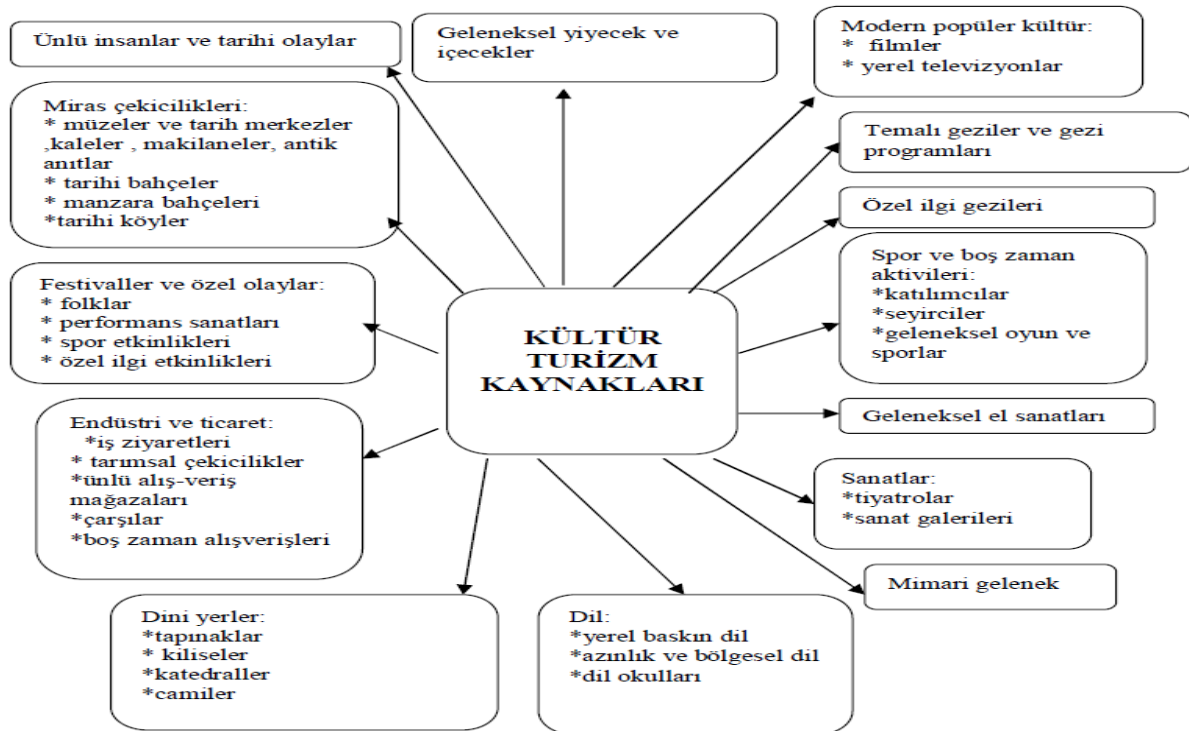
Ünlü insanlar ve tarihi olaylar

Geleneksel yiyecek ve içecekler

Modern popüler kültür:
* filmler
* yerel televizyonlar

Miras çekicilikleri:
* müzeler ve tarih merkezler ,kaleler , makilaneler, antik anıtlar
* tarihi bahçeler
* manzara bahçeleri
*tarihi köyler

Temalı geziler ve gezi programları

Özel ilgi gezileri

Spor ve boş zaman aktivileri:
*katılımcılar
*seyirciler
*geleneksel oyun ve sporlar

Festivaller ve özel olaylar:
* folklar
* performans sanatları
* spor etkinlikleri
* özel ilgi etkinlikleri

KÜLTÜR TURİZM KAYNAKLARI

Geleneksel el sanatları

Endüstri ve ticaret:
*iş ziyaretleri
* tarımsal çekicilikler
*ünlü alış-veriş mağazaları
*çarşılar
*boş zaman alışverişleri

Sanatlar:
*tiyatrolar
*sanat galerileri

Mimari gelenek

Dini yerler:
*tapınaklar
* kiliseler
*katedraller
*camiler

Dil:
*yerel baskın dil
*azınlık ve bölgesel dil
*dil okulları